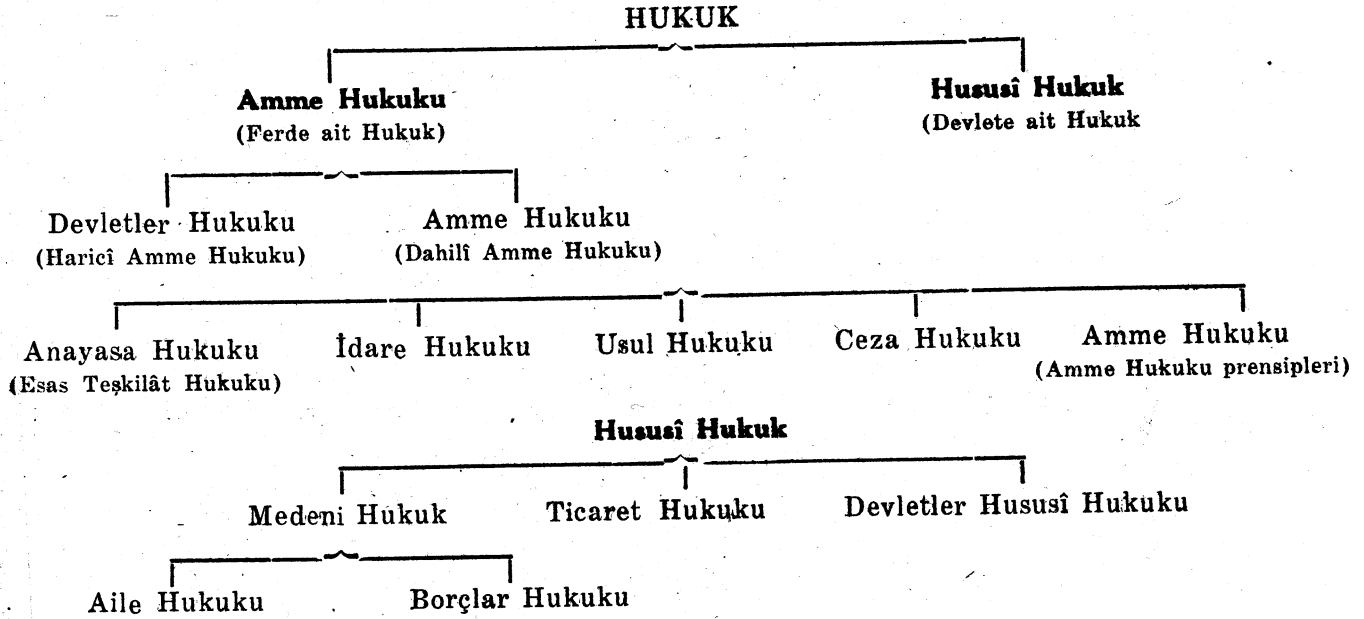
HUKUK

**Amme Hukuku**
(Ferde ait Hukuk)

**Hususî Hukuk**
(Devlete ait Hukuk

Devletler Hukuku
(Haricî Amme Hukuku)

Amme Hukuku
(Dahilî Amme Hukuku)

Anayasa Hukuku
(Esas Teşkilât Hukuku)

İdare Hukuku

Usul Hukuku

Ceza Hukuku

Amme Hukuku
(Amme Hukuku prensipleri)

**Hususî Hukuk**

Medeni Hukuk

Ticaret Hukuku

Devletler Hususî Hukuku

Aile Hukuku

Borçlar Hukuku